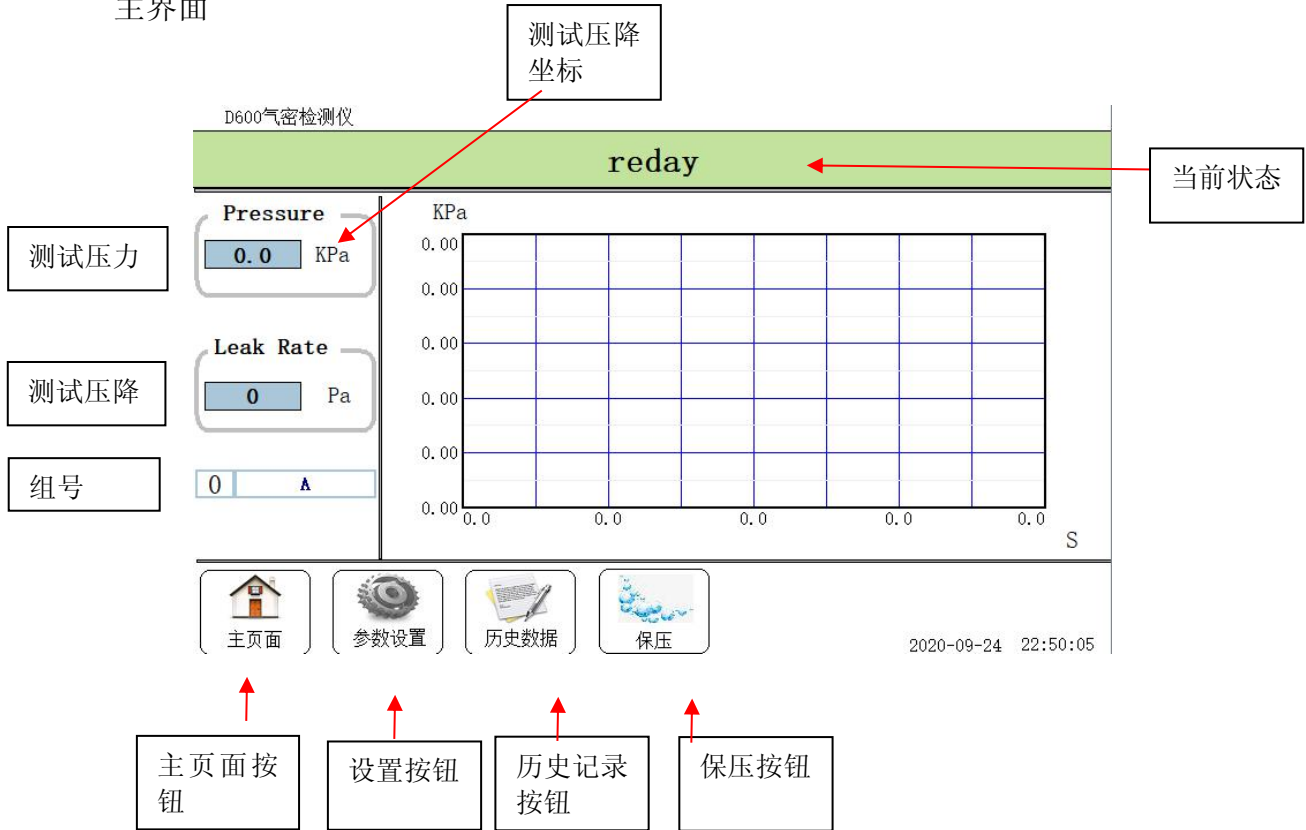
主界面

测试压降坐标

D600气密检测仪

reday

当前状态

Pressure

0.0 KPa

测试压力

Leak Rate

0 Pa

测试压降

组号

0 A

KPa

0.00
0.00
0.00
0.00
0.00
0.00

0.0 0.0 0.0 0.0 0.0

S

主页面

参数设置

历史数据

保压

2020-09-24 22:50:05

主页面按钮

设置按钮

历史记录按钮

保压按钮